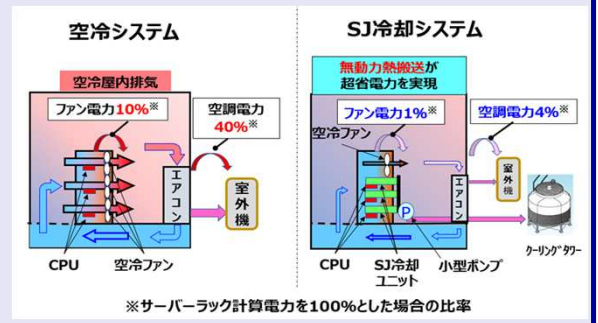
空冷システム

空冷屋内排気

ファン電力10%※

空調電力 40%※

エアコン

室外機

CPU

空冷ファン

SJ冷却システム

無動力熱搬送が超省電力を実現

ファン電力1%※

空調電力4%※

空冷ファン

エアコン

室外機

P

CPU

SJ冷却ユニット

小型ポンプ

クーリングタワー

※サーバーラック計算電力を100%とした場合の比率